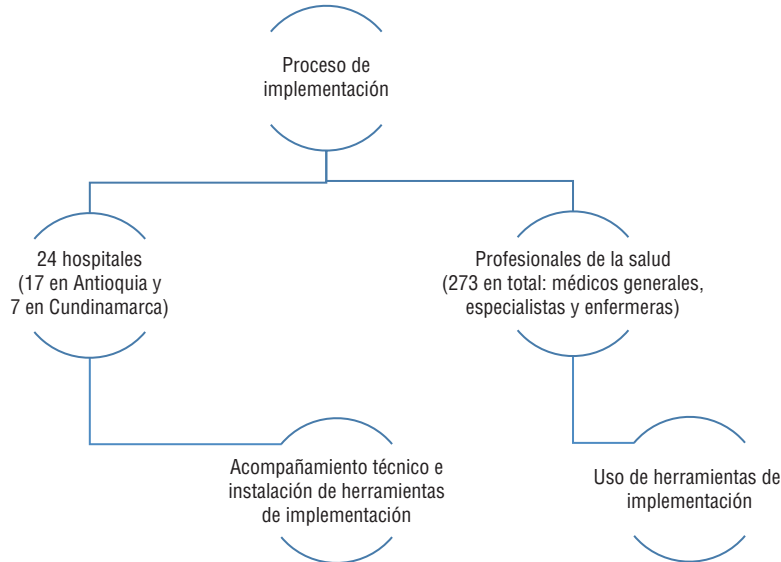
Proceso de implementación

24 hospitales (17 en Antioquia y 7 en Cundinamarca)

Profesionales de la salud (273 en total: médicos generales, especialistas y enfermeras)

Acompañamiento técnico e instalación de herramientas de implementación

Uso de herramientas de implementación